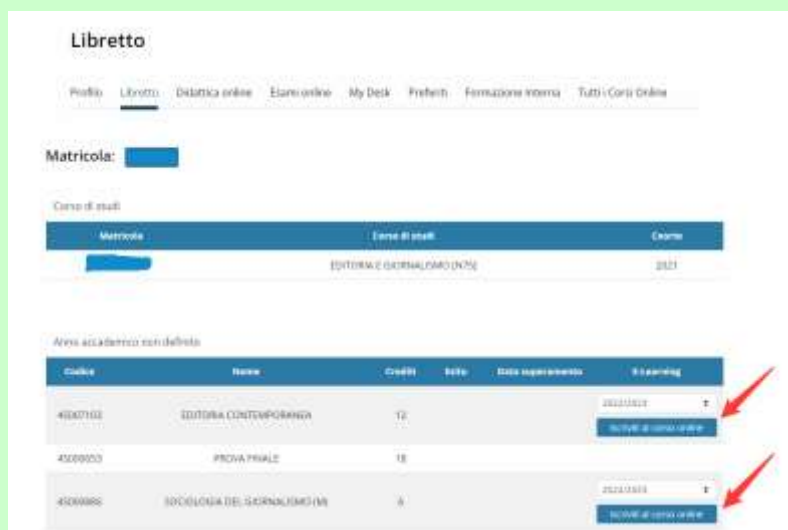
Libretto

Profilo Libretto Didattica online Esami online My Desk Preferiti Formazione Interna Tutti i Corsi Online

Matricola:

Corso di studi

| Matricola | Corso di studi | Coorte |
|---|---|---|
| | EDITORIA E GIORNALISMO (N75) | 2021 |

Anno accademico non definito

| Codice | Nome | Crediti | Esito | Data superamento | E-Learning |
|---|---|---|---|---|---|
| 45007102 | EDITORIA CONTEMPORANEA | 12 | | | 2022/2023 Iscriviti al corso online |
| 45000053 | PROVA FINALE | 18 | | | |
| 45006886 | SOCIOLOGIA DEL GIORNALISMO (M) | 6 | | | 2022/2023 Iscriviti al corso online |